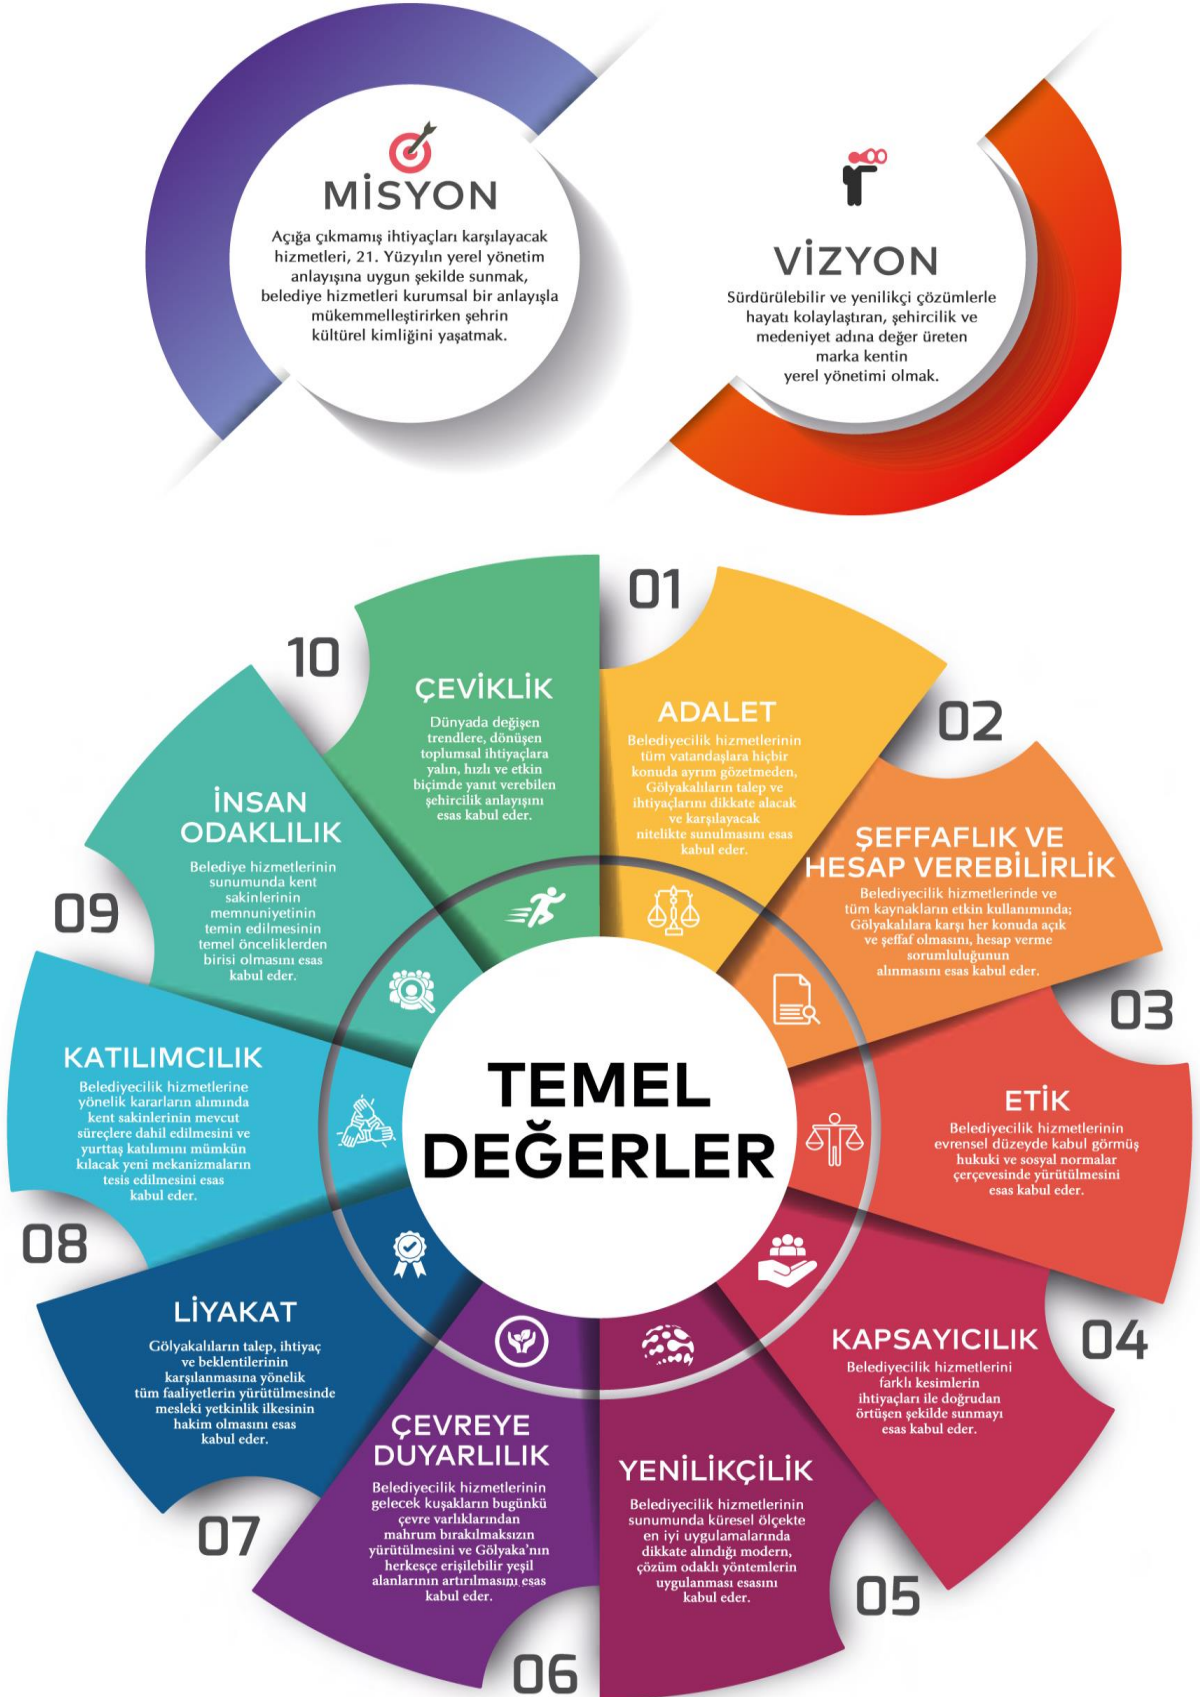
MİSYON

Açığa çıkmamış ihtiyaçları karşılayacak hizmetleri, 21. Yüzyılın yerel yönetim anlayışına uygun şekilde sunmak, belediye hizmetleri kurumsal bir anlayışla mükemmelleştirirken şehrin kültürel kimliğini yaşatmak.

VİZYON

Sürdürülebilir ve yenilikçi çözümlerle hayatı kolaylaştıran, şehircilik ve medeniyet adına değer üreten marka kentin yerel yönetimi olmak.

TEMEL DEĞERLER

01

ADALET

Belediyecilik hizmetlerinin tüm vatandaşlara hiçbir konuda ayrım gözetmeden, Gölyakalıların talep ve ihtiyaçlarını dikkate alacak ve karşılayacak nitelikte sunulmasını esas kabul eder.

02

ŞEFFAFLIK VE HESAP VEREBİLİRLİK

Belediyecilik hizmetlerinde ve tüm kaynakların etkin kullanımında; Gölyakalılara karşı her konuda açık ve şeffaf olmasını, hesap verme sorumluluğunun alınmasını esas kabul eder.

03

ETİK

Belediyecilik hizmetlerinin evrensel düzeyde kabul görmüş hukuki ve sosyal normalar çerçevesinde yürütülmesini esas kabul eder.

04

KAPSAYICILIK

Belediyecilik hizmetlerini farklı kesimlerin ihtiyaçları ile doğrudan örtüşen şekilde sunmayı esas kabul eder.

05

YENİLİKÇİLİK

Belediyecilik hizmetlerinin sunumunda küresel ölçekte en iyi uygulamalarında dikkate alındığı modern, çözüm odaklı yöntemlerin uygulanması esasını kabul eder.

06

ÇEVREYE DUYARLILIK

Belediyecilik hizmetlerinin gelecek kuşakların bugünkü çevre varlıklarından mahrum bırakılmaksızın yürütülmesini ve Gölyaka'nın herkesçe erişilebilir yeşil alanlarının artırılmasını esas kabul eder.

07

LİYAKAT

Gölyakalıların talep, ihtiyaç ve beklentilerinin karşılanmasına yönelik tüm faaliyetlerin yürütülmesinde mesleki yetkinlik ilkesinin hakim olmasını esas kabul eder.

08

KATILIMCILIK

Belediyecilik hizmetlerine yönelik kararların alımında kent sakinlerinin mevcut süreçlere dahil edilmesini ve yurttaş katılımını mümkün kılacak yeni mekanizmaların tesis edilmesini esas kabul eder.

09

İNSAN ODAKLILIK

Belediye hizmetlerinin sunumunda kent sakinlerinin memnuniyetinin temin edilmesinin temel önceliklerden birisi olmasını esas kabul eder.

10

ÇEVİKLİK

Dünyada değişen trendlere, dönüşen toplumsal ihtiyaçlara yalın, hızlı ve etkin biçimde yanıt verebilen şehircilik anlayışını esas kabul eder.